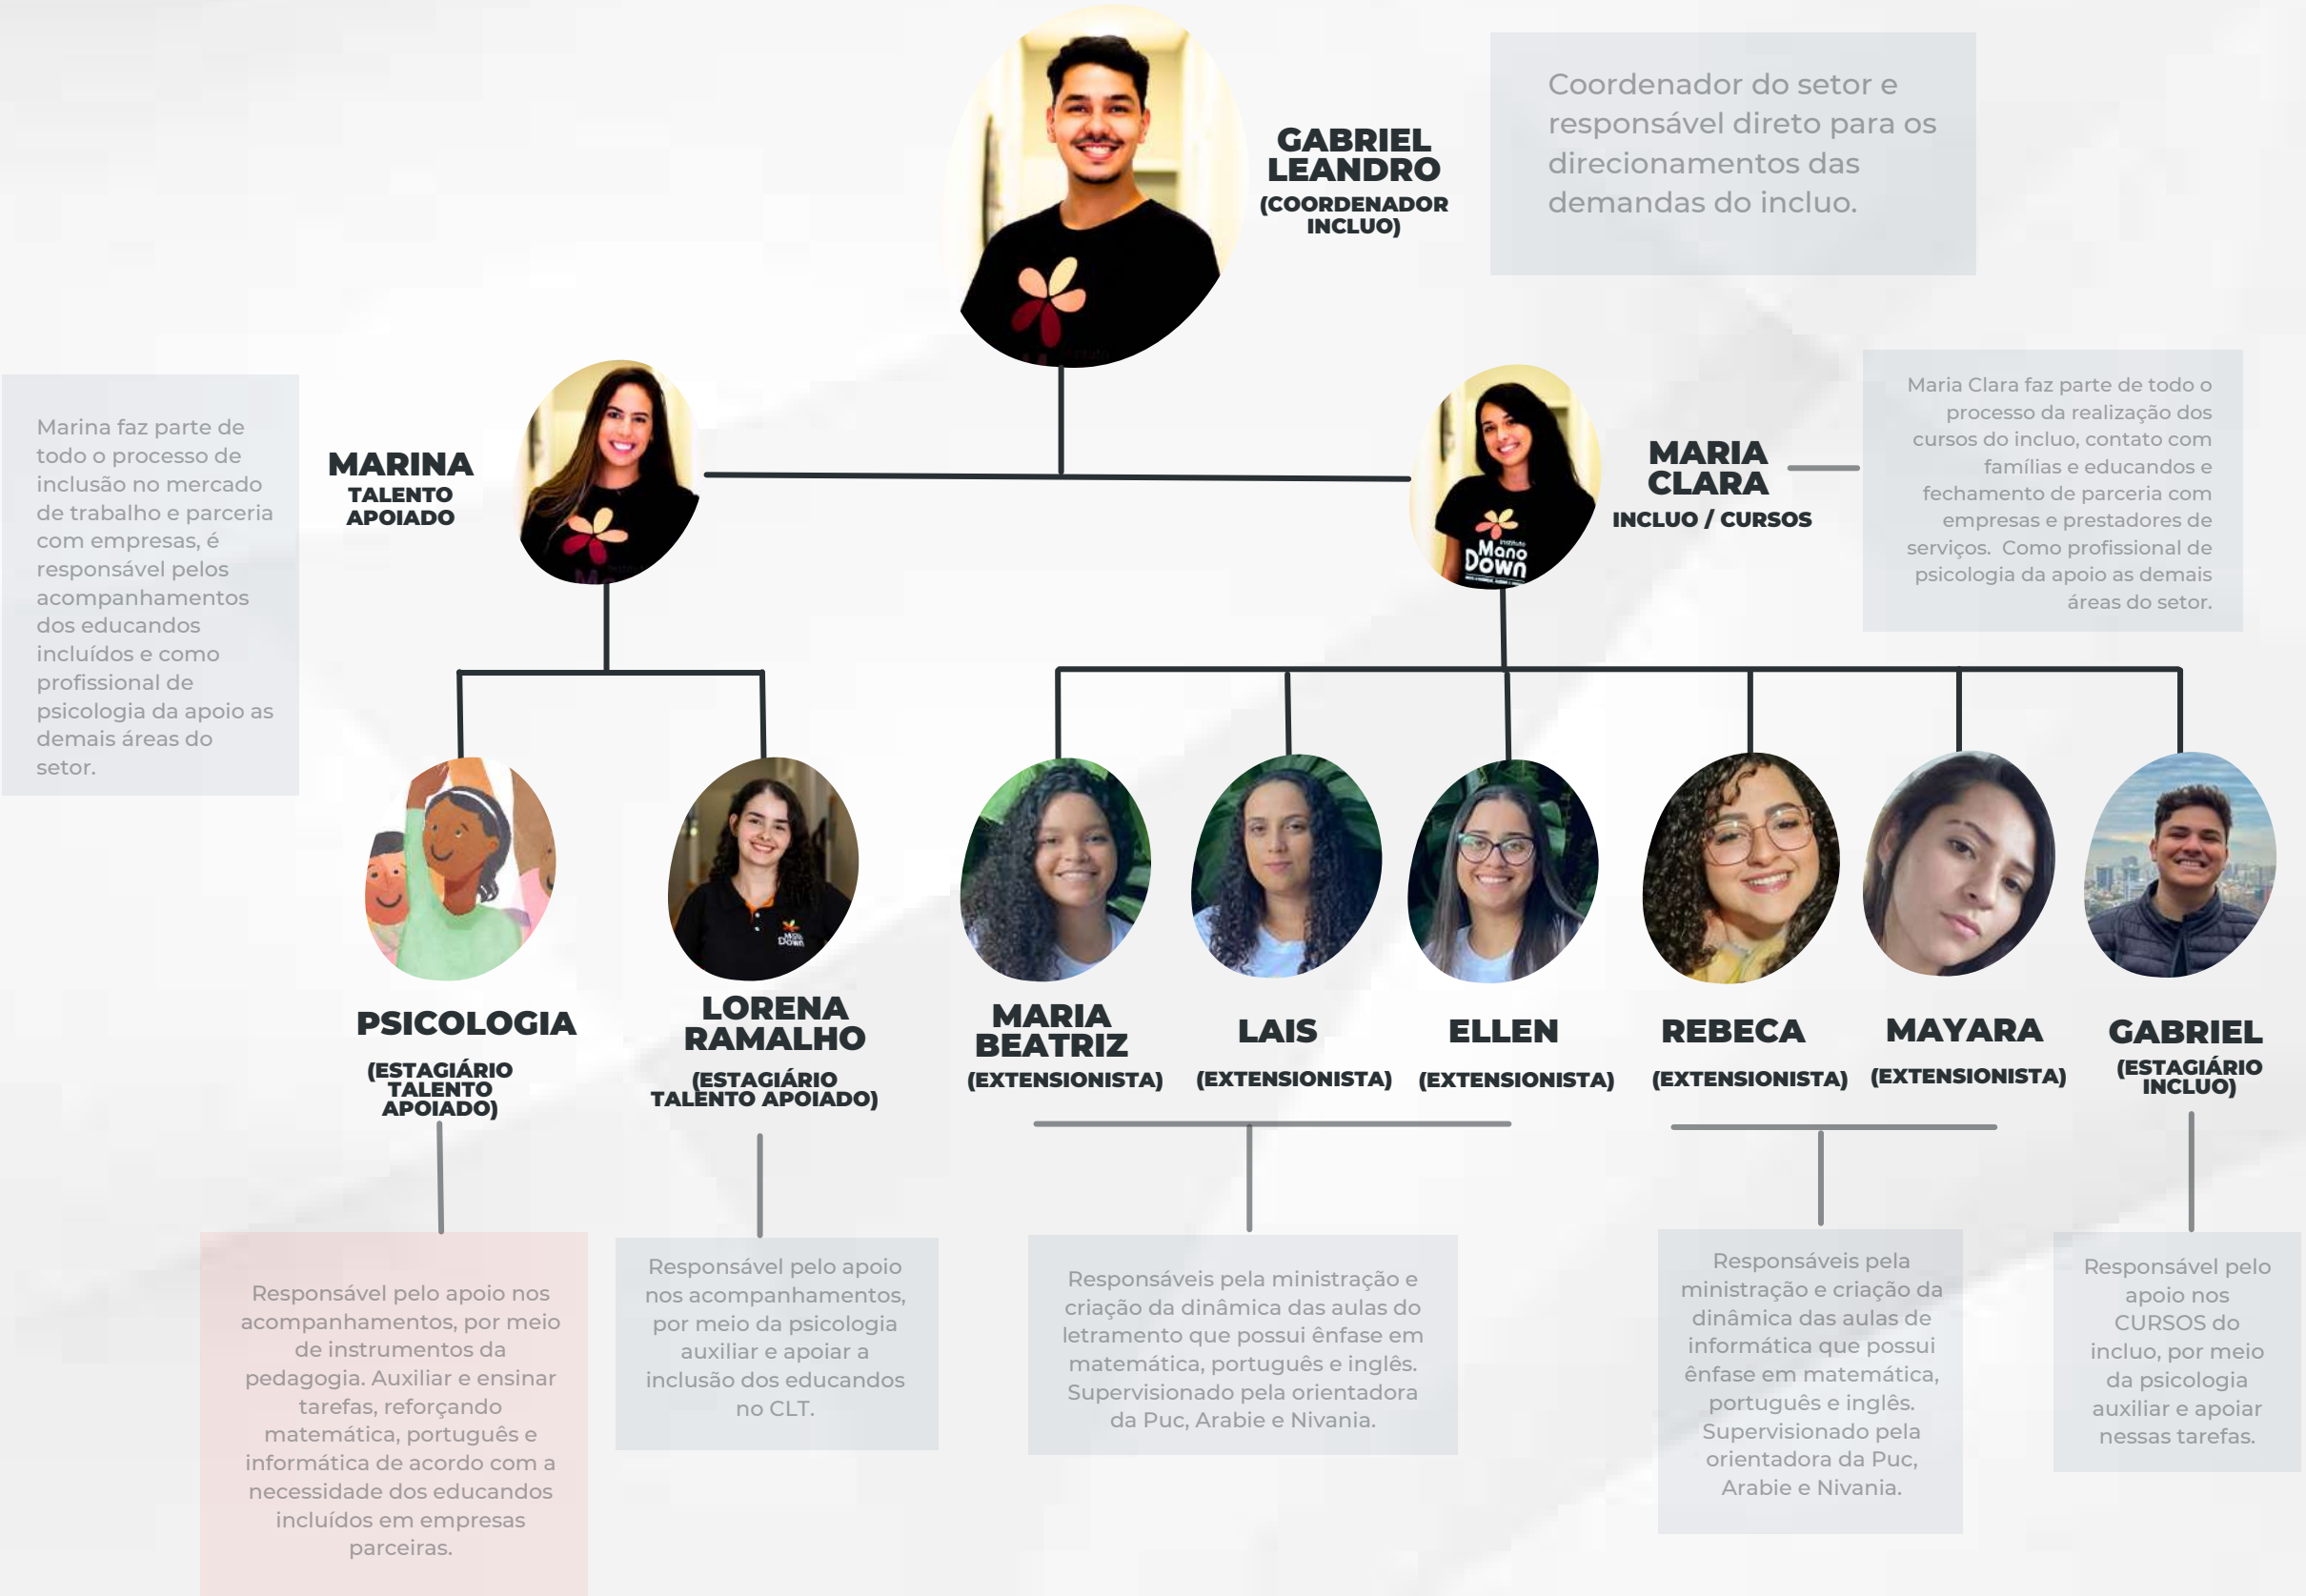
GABRIEL LEANDRO
(COORDENADOR INCLUO)

Coordenador do setor e responsável direto para os direcionamentos das demandas do incluo.

Marina faz parte de todo o processo de inclusão no mercado de trabalho e parceria com empresas, é responsável pelos acompanhamentos dos educandos incluídos e como profissional de psicologia da apoio as demais áreas do setor.

MARINA
TALENTO APOIADO

MARIA CLARA
INCLUO / CURSOS

Maria Clara faz parte de todo o processo da realização dos cursos do incluo, contato com famílias e educandos e fechamento de parceria com empresas e prestadores de serviços. Como profissional de psicologia da apoio as demais áreas do setor.

PSICOLOGIA
(ESTAGIÁRIO TALENTO APOIADO)

LORENA RAMALHO
(ESTAGIÁRIO TALENTO APOIADO)

MARIA BEATRIZ
(EXTENSIONISTA)

LAIS
(EXTENSIONISTA)

ELLEN
(EXTENSIONISTA)

REBECA
(EXTENSIONISTA)

MAYARA
(EXTENSIONISTA)

GABRIEL
(ESTAGIÁRIO INCLUO)

Responsável pelo apoio nos acompanhamentos, por meio de instrumentos da pedagogia. Auxiliar e ensinar tarefas, reforçando matemática, português e informática de acordo com a necessidade dos educandos incluídos em empresas parceiras.

Responsável pelo apoio nos acompanhamentos, por meio da psicologia auxiliar e apoiar a inclusão dos educandos no CLT.

Responsáveis pela ministração e criação da dinâmica das aulas do letramento que possui ênfase em matemática, português e inglês. Supervisionado pela orientadora da Puc, Arabie e Nivania.

Responsáveis pela ministração e criação da dinâmica das aulas de informática que possui ênfase em matemática, português e inglês. Supervisionado pela orientadora da Puc, Arabie e Nivania.

Responsável pelo apoio nos CURSOS do incluo, por meio da psicologia auxiliar e apoiar nessas tarefas.